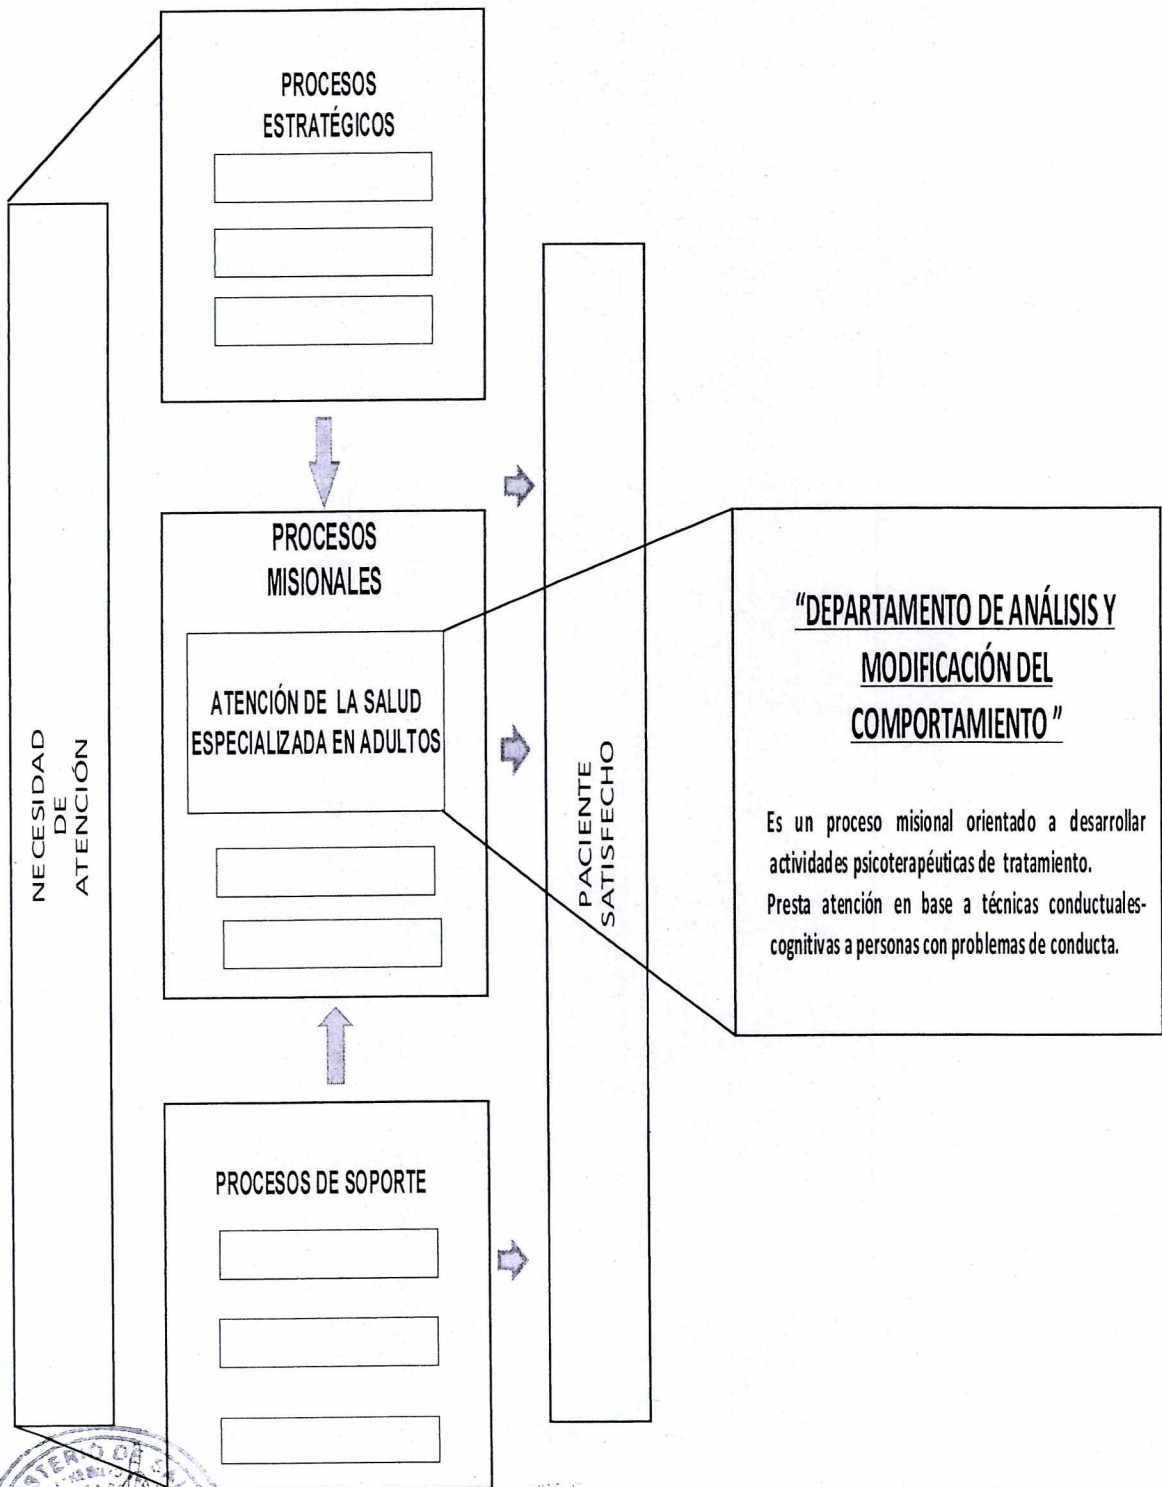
PROCESOS ESTRATÉGICOS

NECESIDAD DE ATENCIÓN

PROCESOS MISIONALES

ATENCIÓN DE LA SALUD ESPECIALIZADA EN ADULTOS

PACIENTE SATISFECHO

"DEPARTAMENTO DE ANÁLISIS Y MODIFICACIÓN DEL COMPORTAMIENTO"

Es un proceso misional orientado a desarrollar actividades psicoterapéuticas de tratamiento.
Presta atención en base a técnicas conductuales-cognitivas a personas con problemas de conducta.

PROCESOS DE SOPORTE

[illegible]